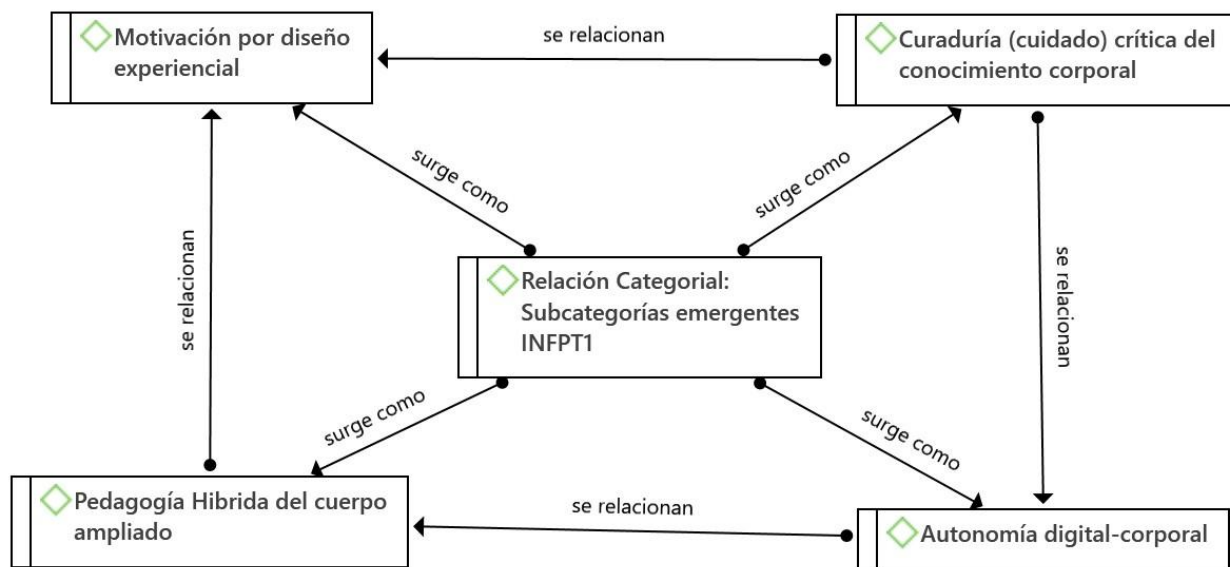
Motivación por diseño experiencial

se relacionan

Curaduría (cuidado) crítica del conocimiento corporal

surge como

surge como

se relacionan

Relación Categorial: Subcategorías emergentes INFPT1

se relacionan

surge como

surge como

Pedagogía Hibrida del cuerpo ampliado

se relacionan

Autonomía digital-corporal